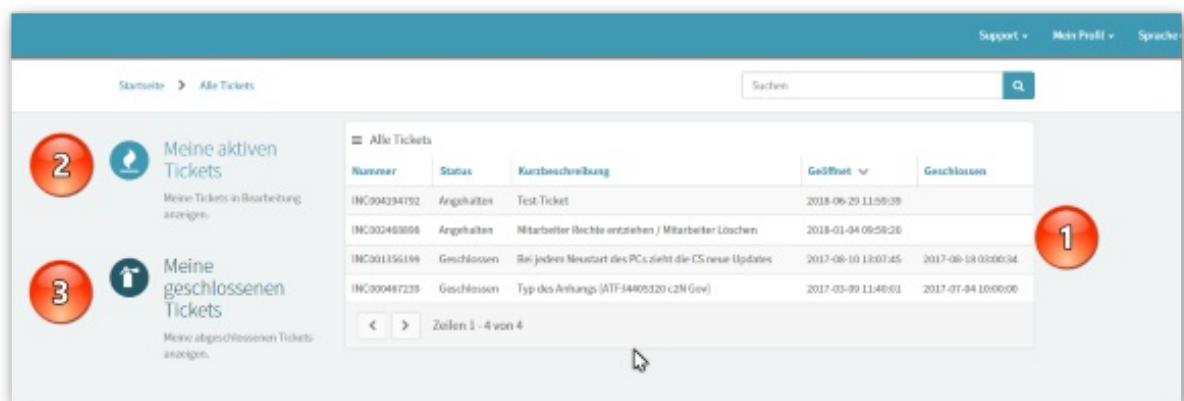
Support ▾ Mein Profil ▾ Sprache

Startseite > Alle Tickets

Suchen

2 Meine aktiven Tickets

Meine Tickets in Bearbeitung anzeigen.

3 Meine geschlossenen Tickets

Meine abgeschlossenen Tickets anzeigen.

Alle Tickets

| Nummer | Status | Kurzbeschreibung | Geöffnet | Geschlossen |
|---|---|---|---|---|
| INC004194792 | Angehalten | Test-Ticket | 2018-06-29 11:59:39 | |
| INC002468886 | Angehalten | Mitarbeiter Rechte entziehen / Mitarbeiter Löschen | 2018-01-04 09:58:20 | |
| INC001356199 | Geschlossen | Bei jedem Neustart des PCs zieht die CS neue Updates | 2017-08-10 13:07:45 | 2017-08-18 03:00:34 |
| INC000467239 | Geschlossen | Typ des Anhangs (ATF34405320 c2N Gov) | 2017-03-09 11:40:01 | 2017-07-04 10:00:00 |

< > Zeilen 1 - 4 von 4

1